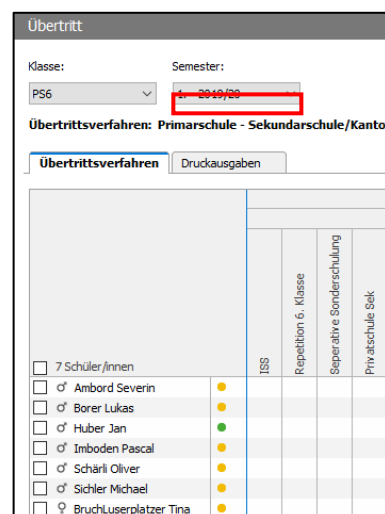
Übertritt

Klasse:
PS6

Semester:
1. 2019/20

Übertrittsverfahren: Primarschule - Sekundarschule/Kanto

Übertrittsverfahren | Druckausgaben

7 Schüler/innen

ISS
Repetition 6. Klasse
Seperative Sonderschulung
Privatschule Sek

Ambord Severin
Borer Lukas
Huber Jan
Imboden Pascal
Schärli Oliver
Sichler Michael
BruchLuserplatzer Tina